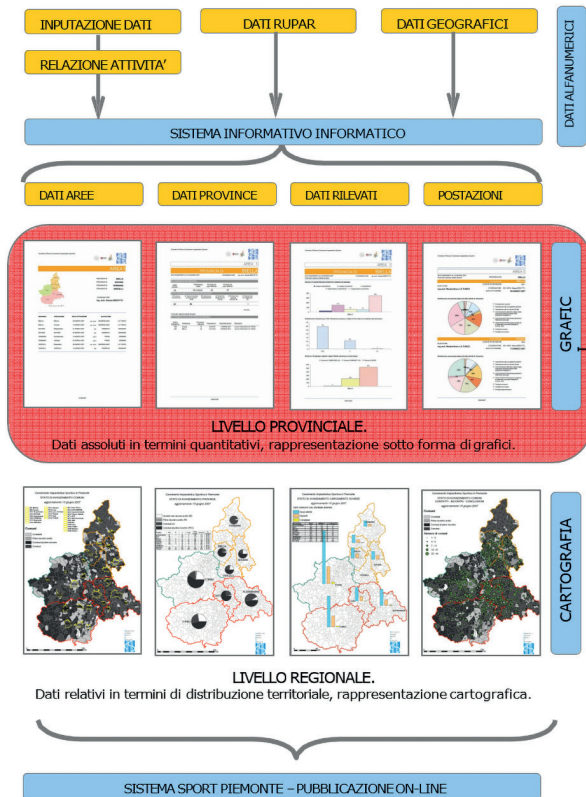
INPUTAZIONE DATI

DATI RUPAR

DATI GEOGRAFICI

RELAZIONE ATTIVITA'

DATI ALFANUMERICI

SISTEMA INFORMATIVO INFORMATICO

DATI AREE

DATI PROVINCE

DATI RILEVATI

POSTAZIONI

GRAFIC I

LIVELLO PROVINCIALE.
Dati assoluti in termini quantitativi, rappresentazione sotto forma di grafici.

CARTOGRAFIA

LIVELLO REGIONALE.
Dati relativi in termini di distribuzione territoriale, rappresentazione cartografica.

SISTEMA SPORT PIEMONTE – PUBBLICAZIONE ON-LINE